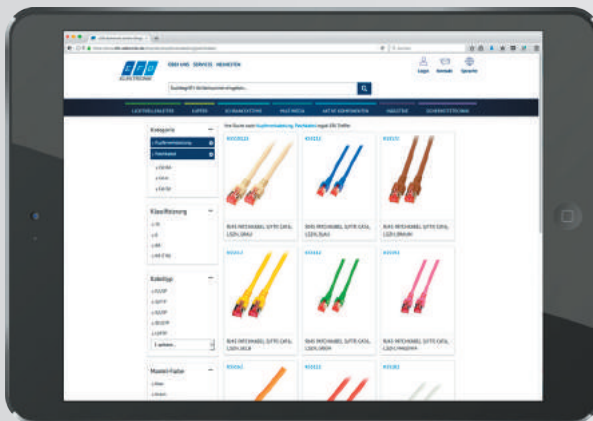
ÜBER UNS SERVICE NEUHEITEN

ELECTRONIC

Login Kontakt Sprache

Suchbegriff / Artikelnummer eingeben...

Kategorie

Klassifizierung

Kabeltyp

Mantel-Farbe

K5515.1 K5515.1 K5515.1

RJ45 PATCHKABEL S/FTP CAT6, LSZH, GRAU

RJ45 PATCHKABEL S/FTP CAT6, LSZH, BLAU

RJ45 PATCHKABEL S/FTP CAT6, LSZH, BRAUN

RJ45 PATCHKABEL S/FTP CAT6, LSZH, GELB

RJ45 PATCHKABEL S/FTP CAT6, LSZH, GRÜN

RJ45 PATCHKABEL S/FTP CAT6, LSZH, MAGENTA